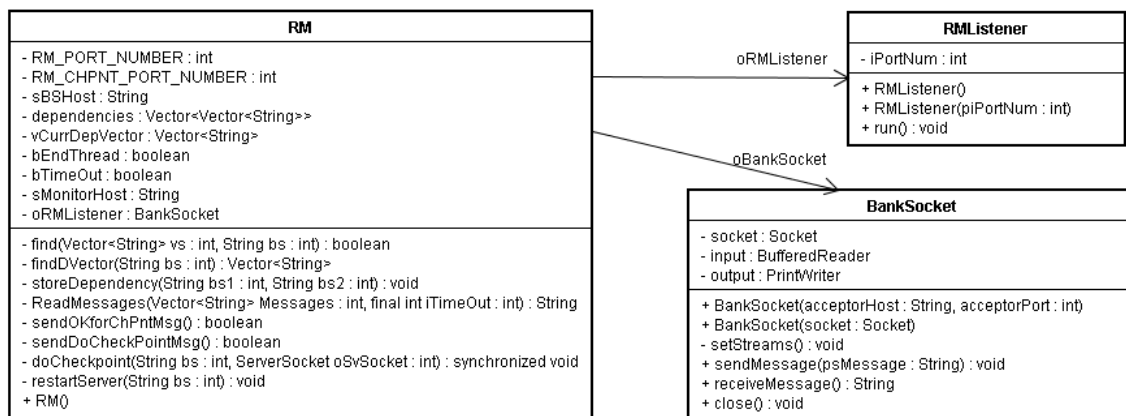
RM

- RM_PORT_NUMBER : int
- RM_CHPNT_PORT_NUMBER : int
- sBSHost : String
- dependencies : Vector<Vector<String>>
- vCurrDepVector : Vector<String>
- bEndThread : boolean
- bTimeOut : boolean
- sMonitorHost : String
- oRMListener : BankSocket

- find(Vector<String> vs : int, String bs : int) : boolean
- findDVector(String bs : int) : Vector<String>
- storeDependency(String bs1 : int, String bs2 : int) : void
- ReadMessages(Vector<String> Messages : int, final int iTimeOut : int) : String
- sendOKforChPntMsg() : boolean
- sendDoCheckPointMsg() : boolean
- doCheckpoint(String bs : int, ServerSocket oSvSocket : int) : synchronized void
- restartServer(String bs : int) : void
+ RM()

oRMListener

oBankSocket

RMListener

- iPortNum : int

+ RMListener()
+ RMListener(piPortNum : int)
+ run() : void

BankSocket

- socket : Socket
- input : BufferedReader
- output : PrintWriter

+ BankSocket(acceptorHost : String, acceptorPort : int)
+ BankSocket(socket : Socket)
- setStreams() : void
+ sendMessage(psMessage : String) : void
+ receiveMessage() : String
+ close() : void